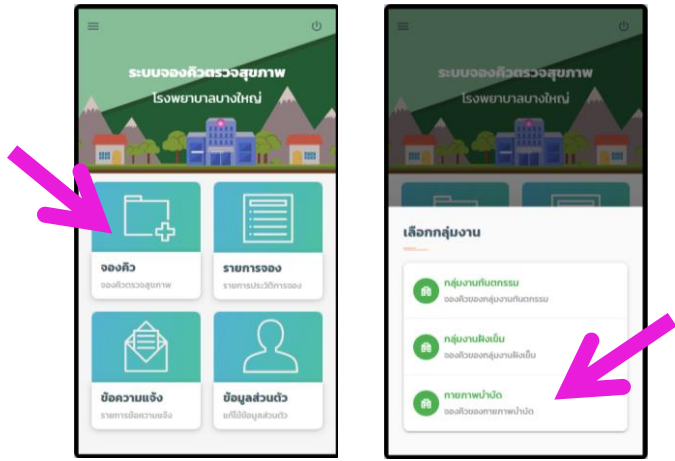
ระบบจองคิวตรวจสุขภาพ
โรงพยาบาลบางใหญ่

จองคิว
จองคิวตรวจสุขภาพ

รายการจอง
รายการประวัติการจอง

ข้อความแจ้ง
รายการข้อความแจ้ง

ข้อมูลส่วนตัว
แก้ไขข้อมูลส่วนตัว

ระบบจองคิวตรวจสุขภาพ
โรงพยาบาลบางใหญ่

เลือกกลุ่มงาน

กลุ่มงานทันตกรรม
จองคิวของกลุ่มงานทันตกรรม

กลุ่มงานฝังเข็ม
จองคิวของกลุ่มงานฝังเข็ม

กายภาพบำบัด
จองคิวของกายภาพบำบัด